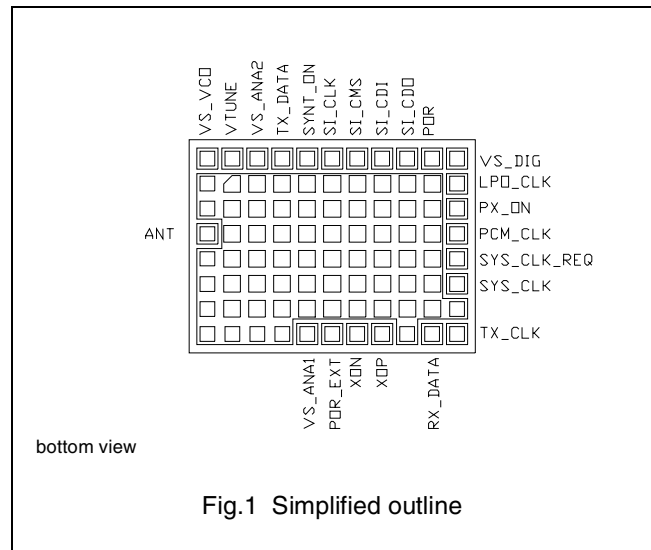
VS_VCO
VTUNE
VS_ANA2
TX_DATA
SYNT_ON
SI_CLK
SI_CMS
SI_CDI
SI_CDO
POR

VS_DIG
LPO_CLK
PX_ON
PCM_CLK
SYS_CLK_REQ
SYS_CLK
TX_CLK

ANT

VS_ANA1
POR_EXT
XON
XOP
RX_DATA

bottom view

Fig.1 Simplified outline